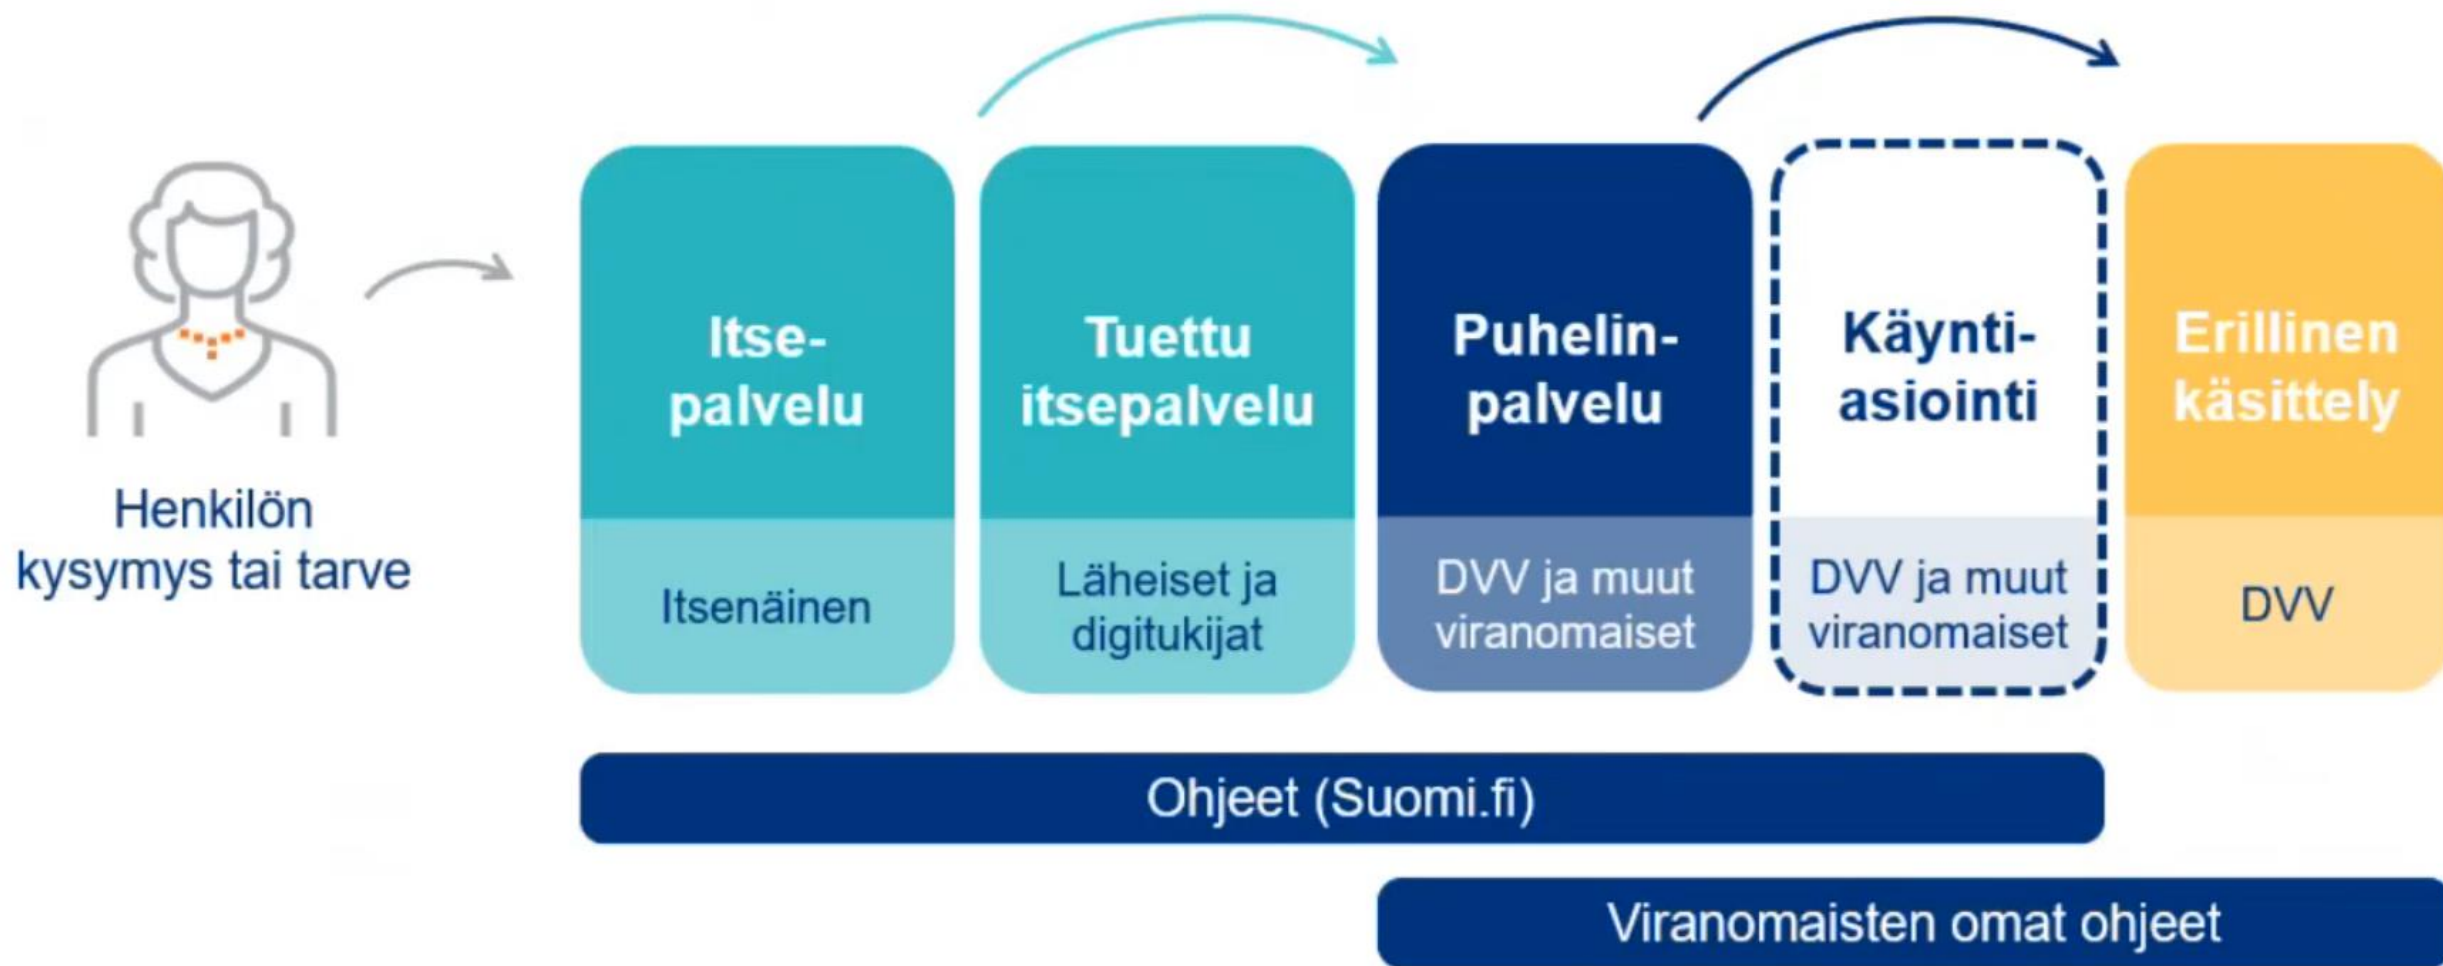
Henkilön kysymys tai tarve

Itsepalvelu

Itsenäinen

Tuettu itsepalvelu

Läheiset ja digitukijat

Puhelinpalvelu

DVV ja muut viranomaiset

Käyntiasiointi

DVV ja muut viranomaiset

Erillinen käsittely

DVV

Ohjeet (Suomi.fi)

Viranomaisten omat ohjeet